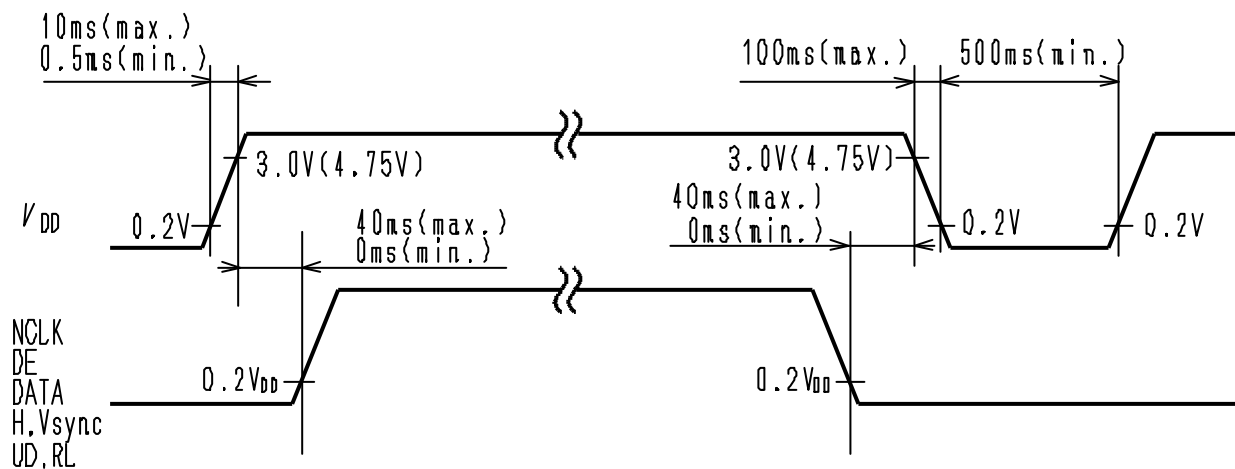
10ms(max.)
0.5ms(min.)

100ms(max.)

500ms(min.)

3.0V(4.75V)

3.0V(4.75V)

40ms(max.)
0ms(min.)

$V_{DD}$

0.2V

40ms(max.)
0ms(min.)

0.2V

0.2V

NCLK
DE
DATA
H,Vsync
UD,RL

0.2$V_{DD}$

0.2$V_{DD}$